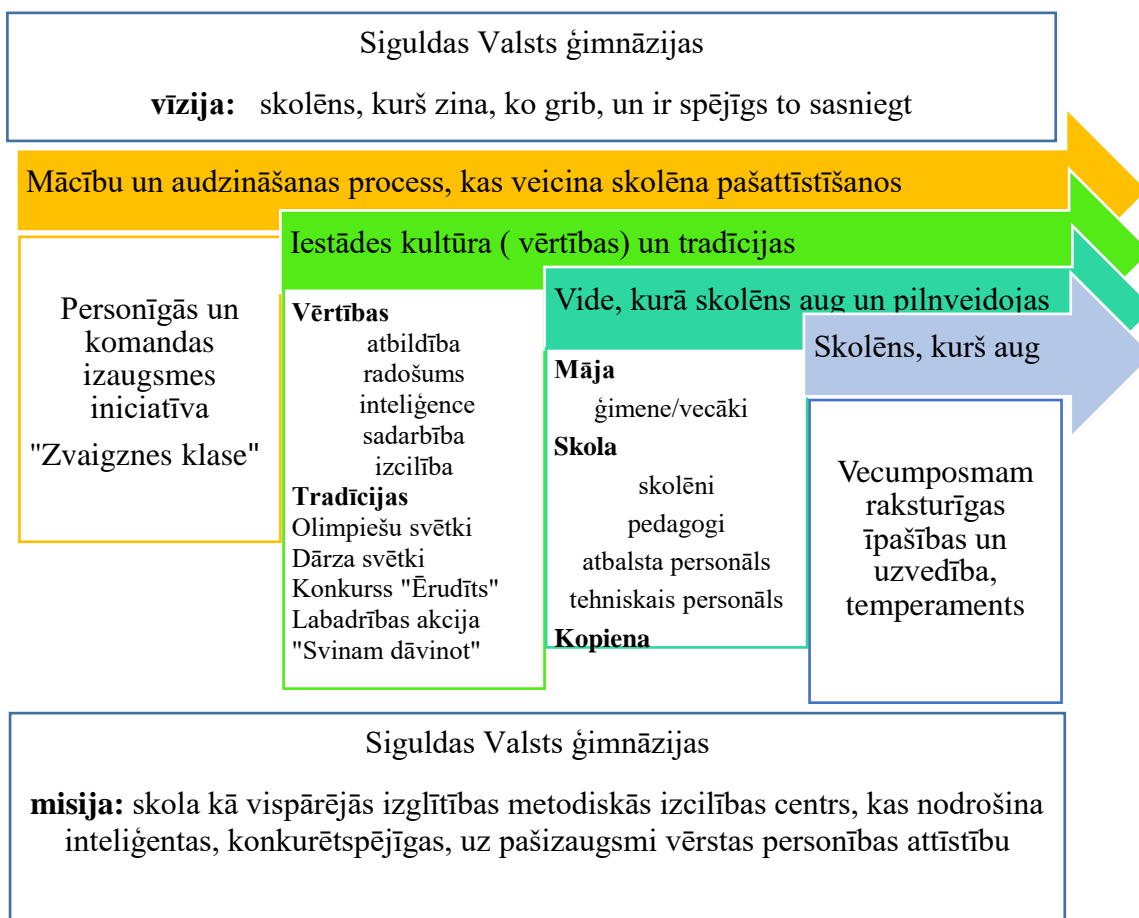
Siguldas Valsts ģimnāzijas

**vīzija:** skolēns, kurš zina, ko grib, un ir spējīgs to sasniegt

Mācību un audzināšanas process, kas veicina skolēna pašattīstīšanos

Iestādes kultūra ( vērtības) un tradīcijas

Vide, kurā skolēns aug un pilnveidojas

Skolēns, kurš aug

Personīgās un komandas izaugsmes iniciatīva "Zvaigznes klase"

**Vērtības**
atbildība
radošums
inteliģence
sadarbība
izcilība
**Tradīcijas**
Olimpiešu svētki
Dārza svētki
Konkurss "Ērudīts"
Labadrības akcija "Svinam dāvinot"

**Māja**
ģimene/vecāki
**Skola**
skolēni
pedagogi
atbalsta personāls
tehniskais personāls
**Kopiena**

Vecumposmam raksturīgas īpašības un uzvedība, temperaments

Siguldas Valsts ģimnāzijas

**misija:** skola kā vispārējās izglītības metodiskās izcilības centrs, kas nodrošina inteliģentas, konkurētspējīgas, uz pašizaugsmi vērstas personības attīstību